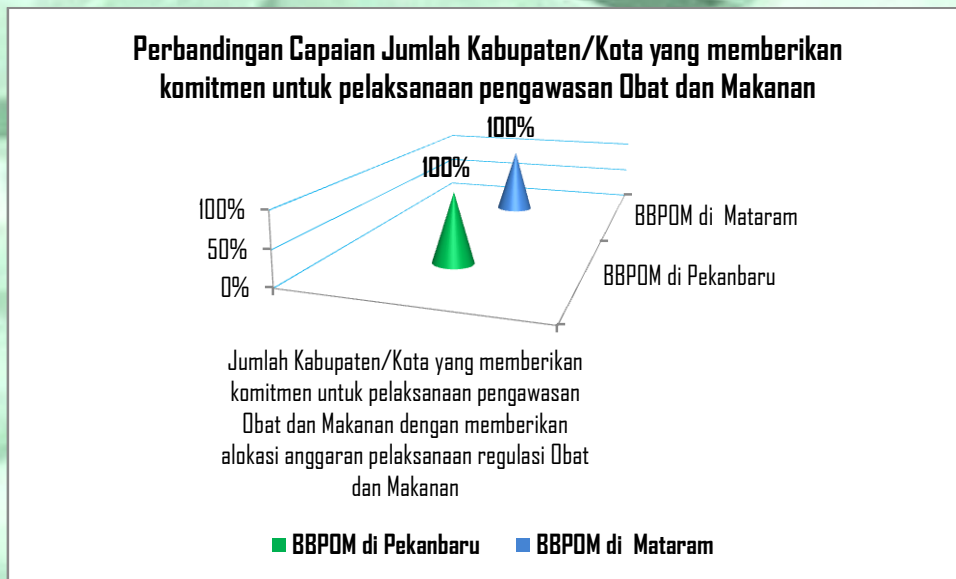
Perbandingan Capaian Jumlah Kabupaten/Kota yang memberikan komitmen untuk pelaksanaan pengawasan Obat dan Makanan

100%

100%

100%
50%
0%

BBPOM di Mataram

BBPOM di Pekanbaru

Jumlah Kabupaten/Kota yang memberikan komitmen untuk pelaksanaan pengawasan Obat dan Makanan dengan memberikan alokasi anggaran pelaksanaan regulasi Obat dan Makanan

BBPOM di Pekanbaru   BBPOM di Mataram